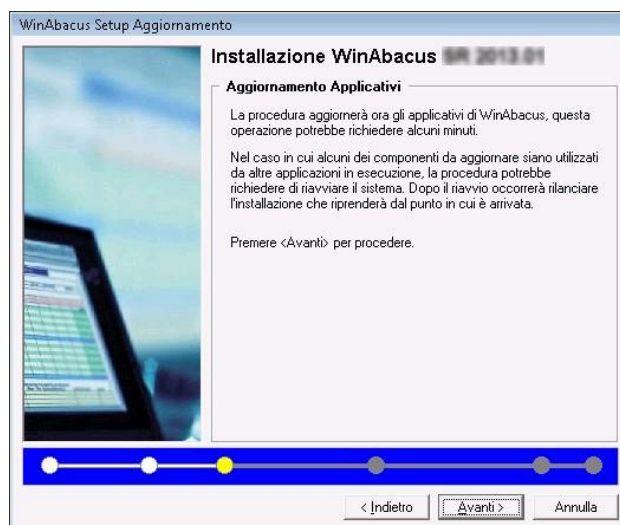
WinAbacus Setup Aggiornamento

Installazione WinAbacus SR 2013.01

Aggiornamento Applicativi

La procedura aggiornerà ora gli applicativi di WinAbacus, questa operazione potrebbe richiedere alcuni minuti.

Nel caso in cui alcuni dei componenti da aggiornare siano utilizzati da altre applicazioni in esecuzione, la procedura potrebbe richiedere di riavviare il sistema. Dopo il riavvio occorrerà rilanciare l'installazione che riprenderà dal punto in cui è arrivata.

Premere <Avanti> per procedere.

< Indietro | Avanti > | Annulla